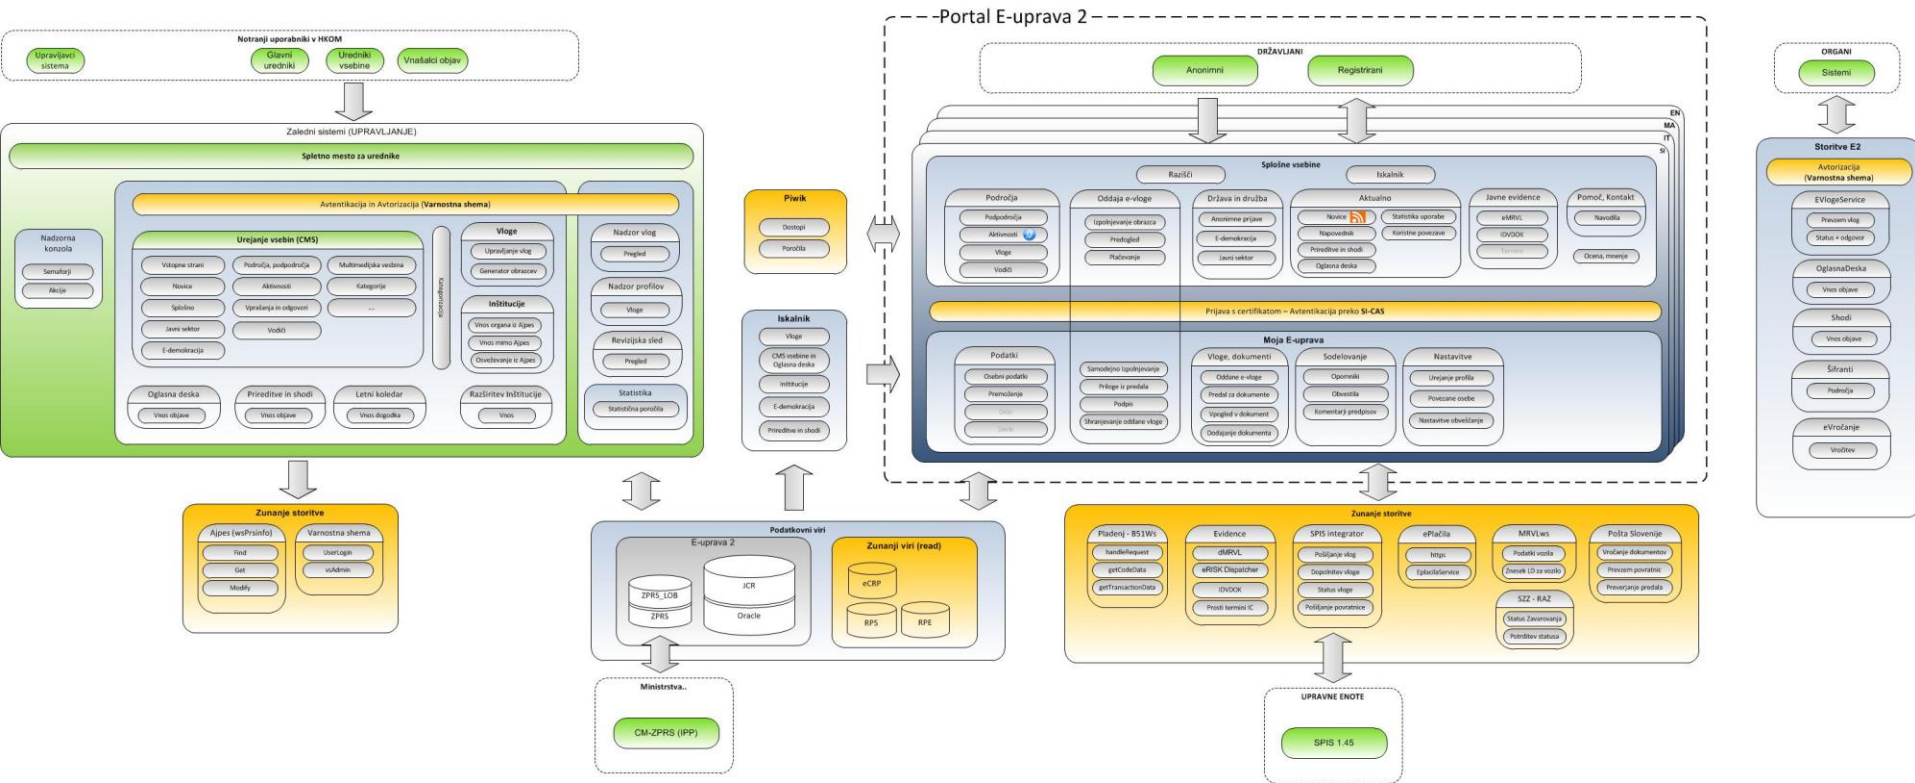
Notranji uporabniki v HKOM
Upravljavci sistema
Glavni uredniki
Uredniki vsebine
Vnašalci objav

Zaledni sistemi (UPRAVLJANJE)
Spletno mesto za urednike
Nadzorna konzola
Semaforji
Akcije
Avtentikacija in Avtorizacija (Varnostna shema)
Urejanje vsebin (CMS)
Vstopne strani
Področja, podpodročja
Multimedijska vsebina
Novice
Aktivnosti
Kategorije
Splošno
Vprašanja in odgovori
...
Javni sektor
Vodiči
E-demokracija
Kategorizacija
Vloge
Upravljanje vlog
Generator obrazcev
Inštitucije
Vnos organa iz Ajpes
Vnos mimo Ajpes
Osveževanje iz Ajpes
Oglasna deska
Vnos objave
Prireditve in shodi
Vnos objave
Letni koledar
Vnos dogodka
Razširitev Inštitucije
Vnos
Nadzor vlog
Pregled
Nadzor profilov
Vloge
Revizijska sled
Pregled
Statistika
Statistična poročila

Zunanje storitve
Ajpes (wsPrsInfo)
Find
Get
Modify
Varnostna shema
UserLogin
vsAdmin

Piwik
Dostopi
Poročila

Iskalnik
Vloge
CMS vsebine in Oglasna deska
Inštitucije
E-demokracija
Prireditve in shodi

Podatkovni viri
E-uprava 2
ZPRS_LOB
ZPRS
JCR
Oracle
Zunanji viri (read)
eCRP
RPS
RPE

Ministrstva..
CM-ZPRS (IPP)

Portal E-uprava 2
DRŽAVLJANI
Anonimni
Registrirani
EN
MA
IT
SI
Splošne vsebine
Razišči
Iskalnik
Področja
Podpodročja
Aktivnosti
Vloge
Vodiči
Oddaja e-vloge
Izpolnjevanje obrazca
Predogled
Plačevanje
Država in družba
Anonimne prijave
E-demokracija
Javni sektor
Aktualno
Novice
Statistika uporabe
Napovednik
Koristne povezave
Prireditve in shodi
Oglasna deska
Javne evidence
eMRVL
IDVDOK
Termini
Pomoč, Kontakt
Navodila
Ocena, mnenje
Prijava s certifikatom – Avtentikacija preko SI-CAS
Moja E-uprava
Podatki
Osebni podatki
Premoženje
Delo
Otroki
Samodejno izpolnjevanje
Priloge iz predala
Podpis
Shranjevanje oddane vloge
Vloge, dokumenti
Oddane e-vloge
Predal za dokumente
Vpogled v dokument
Dodajanje dokumenta
Sodelovanje
Opomniki
Obvestila
Komentarji predpisov
Nastavitve
Urejanje profila
Povezane osebe
Nastavitve obveščanja

Zunanje storitve
Pladenj - BS1Ws
handleRequest
getCodeData
getTransactionData
Evidence
dMRVL
eRISK Dispatcher
IDVDOK
Prosti termini IC
SPIS integrator
Pošiljanje vlog
Dopolnitev vloge
Status vloge
Pošiljanje povratnice
ePlačila
https
EplacilaService
MRVLws
Podatki vozila
Znesek LD za vozilo
SZZ - RAZ
Status Zavarovanja
Potrditev statusa
Pošta Slovenije
Vročanje dokumentov
Prevzem povratnic
Preverjanje predala

UPRAVNE ENOTE
SPIS 1.45

ORGANI
Sistemi
Storitve E2
Avtorizacija (Varnostna shema)
EVlogeService
Prevzem vlog
Status + odgovor
OglasnaDeska
Vnos objave
Shodi
Vnos objave
Šifranti
Področja
eVročanje
Vročitev